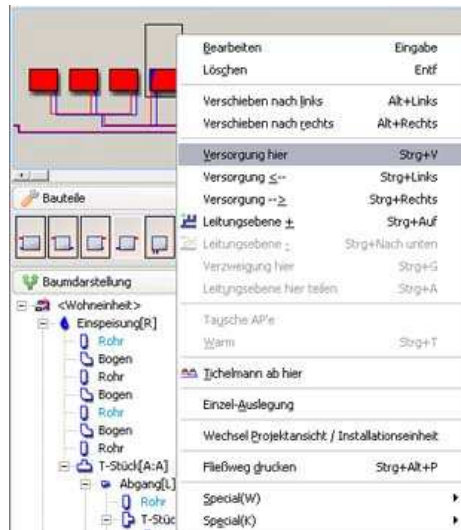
Bauteile

Baumdarstellung

<Wohneinheit>
Einspeisung[R]
Rohr
Bogen
Rohr
Bogen
Rohr
Bogen
Rohr
T-Stück[A:A]
Abgang[L]
Rohr
T-Stüc

| | |
|---|---|
| Bearbeiten | Eingabe |
| Löschen | Entf |
| Verschieben nach links | Alt+Links |
| Verschieben nach rechts | Alt+Rechts |
| Versorgung hier | Strg+V |
| Versorgung <-- | Strg+Links |
| Versorgung --> | Strg+Rechts |
| Leitungsebene + | Strg+Auf |
| Leitungsebene - | Strg+Nach unten |
| Verzweigung hier | Strg+G |
| Leitungsebene hier teilen | Strg+A |
| Tausche AP'e | |
| Warm | Strg+T |
| Tichelmann ab hier | |
| Einzel-Auslegung | |
| Wechsel Projektansicht / Installationseinheit | |
| Fließweg drucken | Strg+Alt+P |
| Special(W) | |
| Special(K) | |